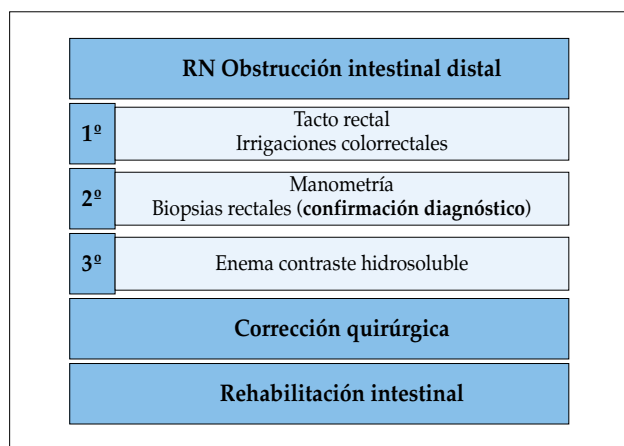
RN Obstrucción intestinal distal

1º
Tacto rectal
Irrigaciones colorrectales

2º
Manometría
Biopsias rectales (**confirmación diagnóstico**)

3º
Enema contraste hidrosoluble

Corrección quirúrgica

Rehabilitación intestinal